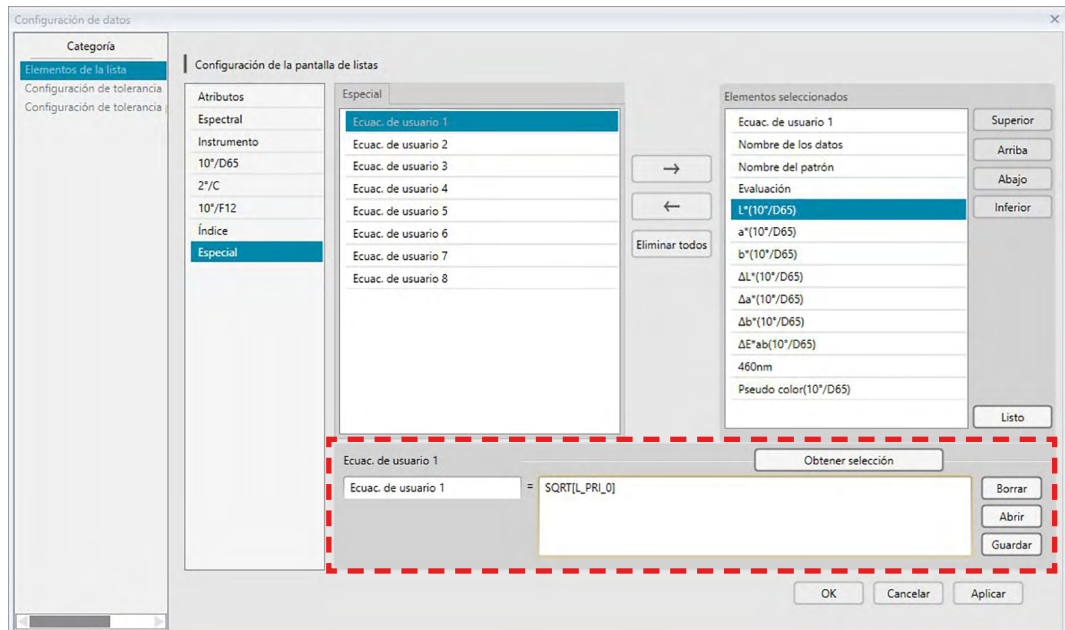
Configuración de datos

Categoría
Elementos de la lista
Configuración de tolerancia
Configuración de tolerancia (

Configuración de la pantalla de listas

Atributos
Espectral
Instrumento
10°/D65
2°/C
10°/F12
Índice
Especial

Especial
Ecuac. de usuario 1
Ecuac. de usuario 2
Ecuac. de usuario 3
Ecuac. de usuario 4
Ecuac. de usuario 5
Ecuac. de usuario 6
Ecuac. de usuario 7
Ecuac. de usuario 8

→
←
Eliminar todos

Elementos seleccionados
Ecuac. de usuario 1
Nombre de los datos
Nombre del patrón
Evaluación
L*(10°/D65)
a*(10°/D65)
b*(10°/D65)
ΔL*(10°/D65)
Δa*(10°/D65)
Δb*(10°/D65)
ΔE*ab(10°/D65)
460nm
Pseudo color(10°/D65)

Superior
Arriba
Abajo
Inferior
Listo

Ecuac. de usuario 1
Obtener selección
Ecuac. de usuario 1 = SQRT[L_PRI_0]
Borrar
Abrir
Guardar

OK
Cancelar
Aplicar